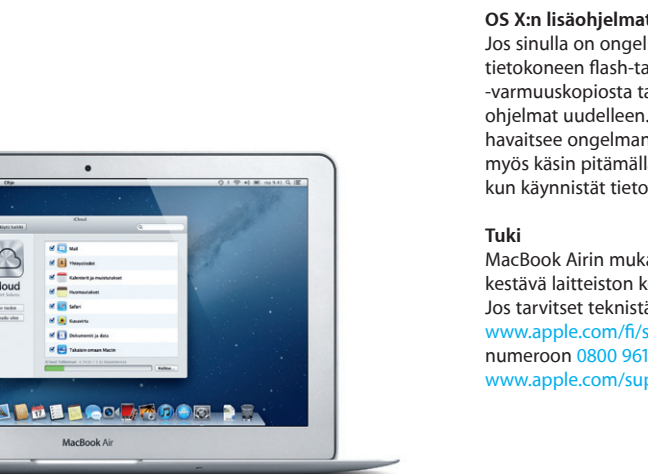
OS X:n lisäohjelmat
Jos sinulla on ongel
tietokoneen flash-ta
-varmuuskopiosta ta
ohjelmat uudelleen.
havaitsee ongelman
myös käsin pitämäll
kun käynnistät tieto

Tuki
MacBook Airin muka
kestävä laitteiston k
Jos tarvitset teknistä
www.apple.com/fi/s
numeroon 0800 961
www.apple.com/sup

Ohje

iCloud

Mail
Yhteystiedot
Kalenterit ja muistutukset
Muistiinpanot
Safari
Kuvavirta
Dokumentit ja data
Takaisin omaan Maciin

MacBook Air